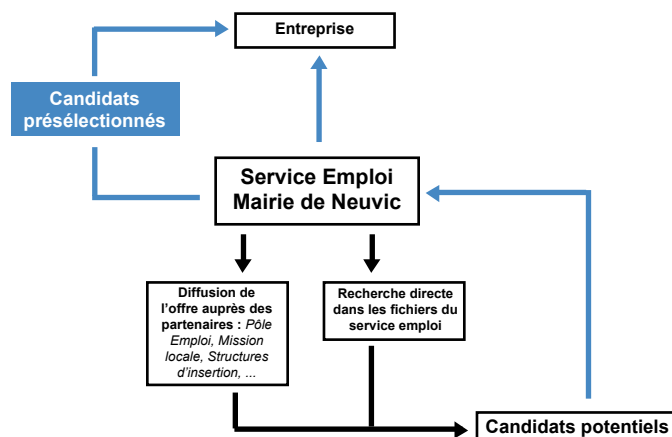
Entreprise

Candidats présélectionnés

Service Emploi Mairie de Neuvic

Diffusion de l'offre auprès des partenaires : Pôle Emploi, Mission locale, Structures d'insertion, ...

Recherche directe dans les fichiers du service emploi

Candidats potentiels